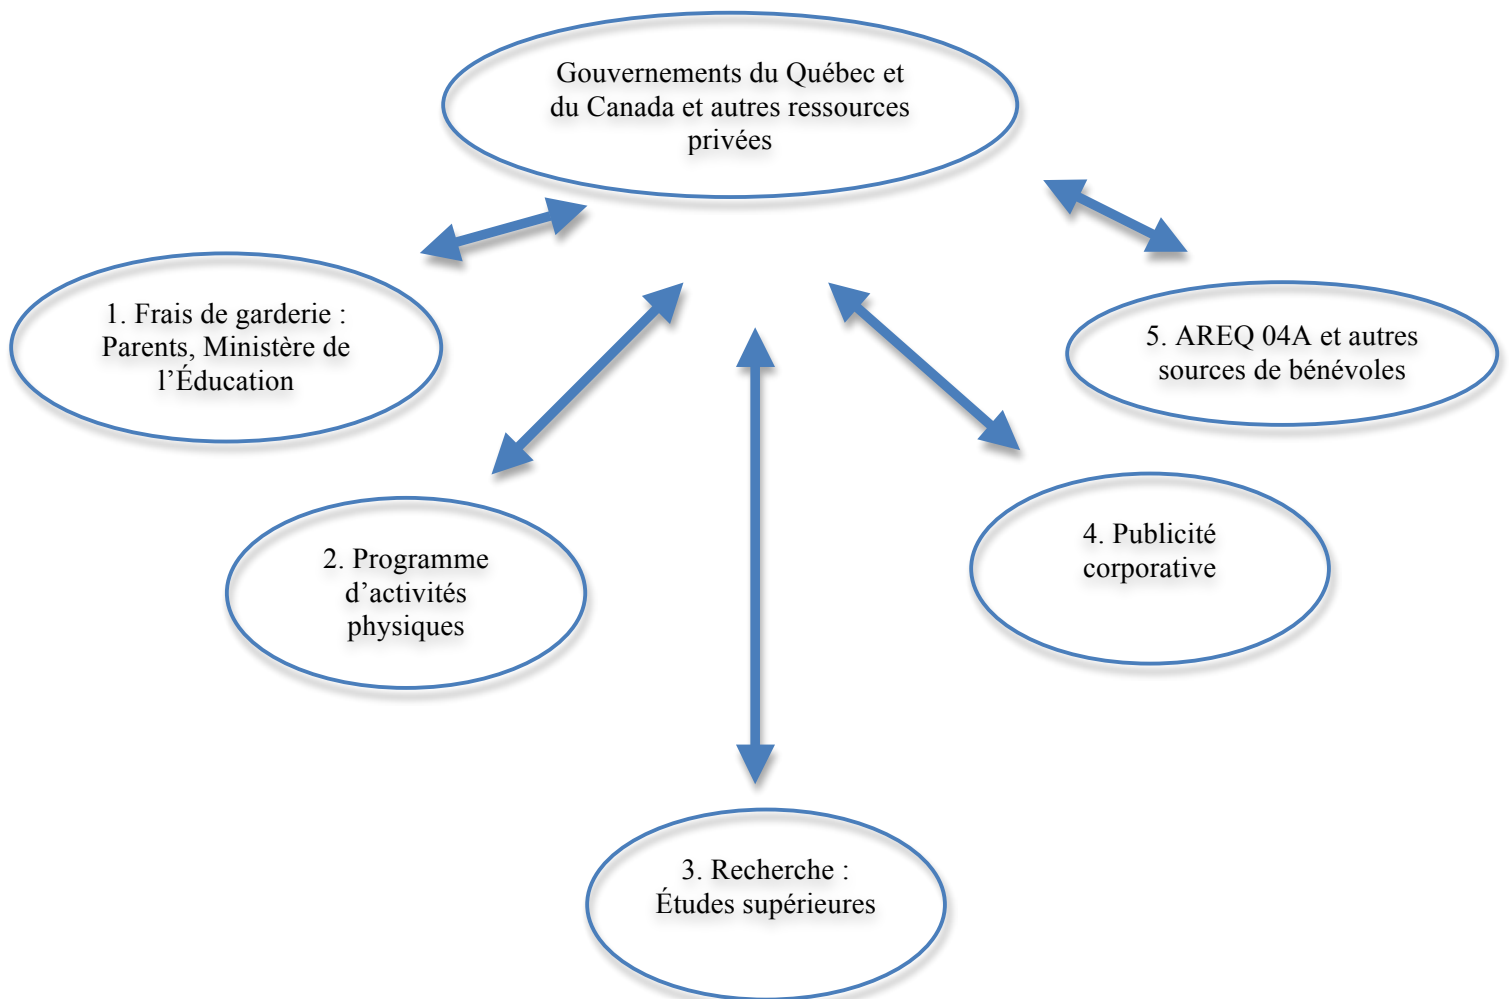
Gouvernements du Québec et du Canada et autres ressources privées

1. Frais de garderie : Parents, Ministère de l'Éducation

5. AREQ 04A et autres sources de bénévoles

2. Programme d'activités physiques

4. Publicité corporative

3. Recherche : Études supérieures